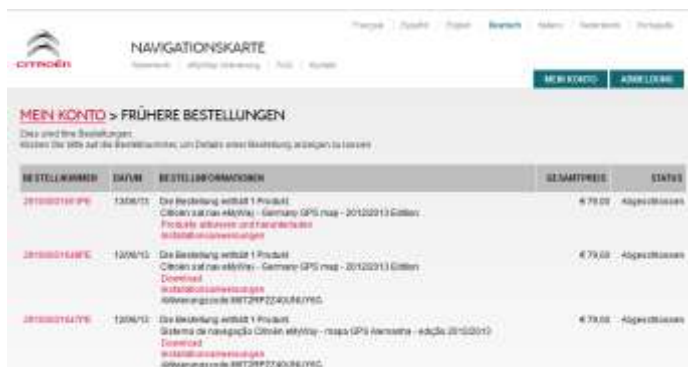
Français | Español | English | Deutsch | Italiano | Nederlands | Português

CITROËN

NAVIGATIONSKARTE

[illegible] | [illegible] | FAQ | Kontakt

MEIN KONTO | ABMELDUNG

MEIN KONTO > FRÜHERE BESTELLUNGEN

Dies sind Ihre Bestellungen.
Klicken Sie bitte auf die Bestellnummer, um Details einer Bestellung anzeigen zu lassen.

| BESTELLNUMMER | DATUM | BESTELLINFORMATIONEN | GESAMTPREIS | STATUS |
|---|---|---|---|---|
| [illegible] | 13/06/13 | Die Bestellung enthält 1 Produkt: Citroën sat nav eMyWay - Germany GPS map - 20120313 Edition Produkte aktiveren und herunterladen Installationsanweisungen | € 79,00 | Abgeschlossen |
| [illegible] | 12/06/13 | Die Bestellung enthält 1 Produkt: Citroën sat nav eMyWay - Germany GPS map - 20120313 Edition Download Installationsanweisungen Aktivierungscode:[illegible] | € 79,00 | Abgeschlossen |
| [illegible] | 12/06/13 | Die Bestellung enthält 1 Produkt: Sistema de navegação Citroën eMyWay - mapa GPS Alemanha - edição 20120313 Download Installationsanweisungen Aktivierungscode:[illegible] | € 79,00 | Abgeschlossen |